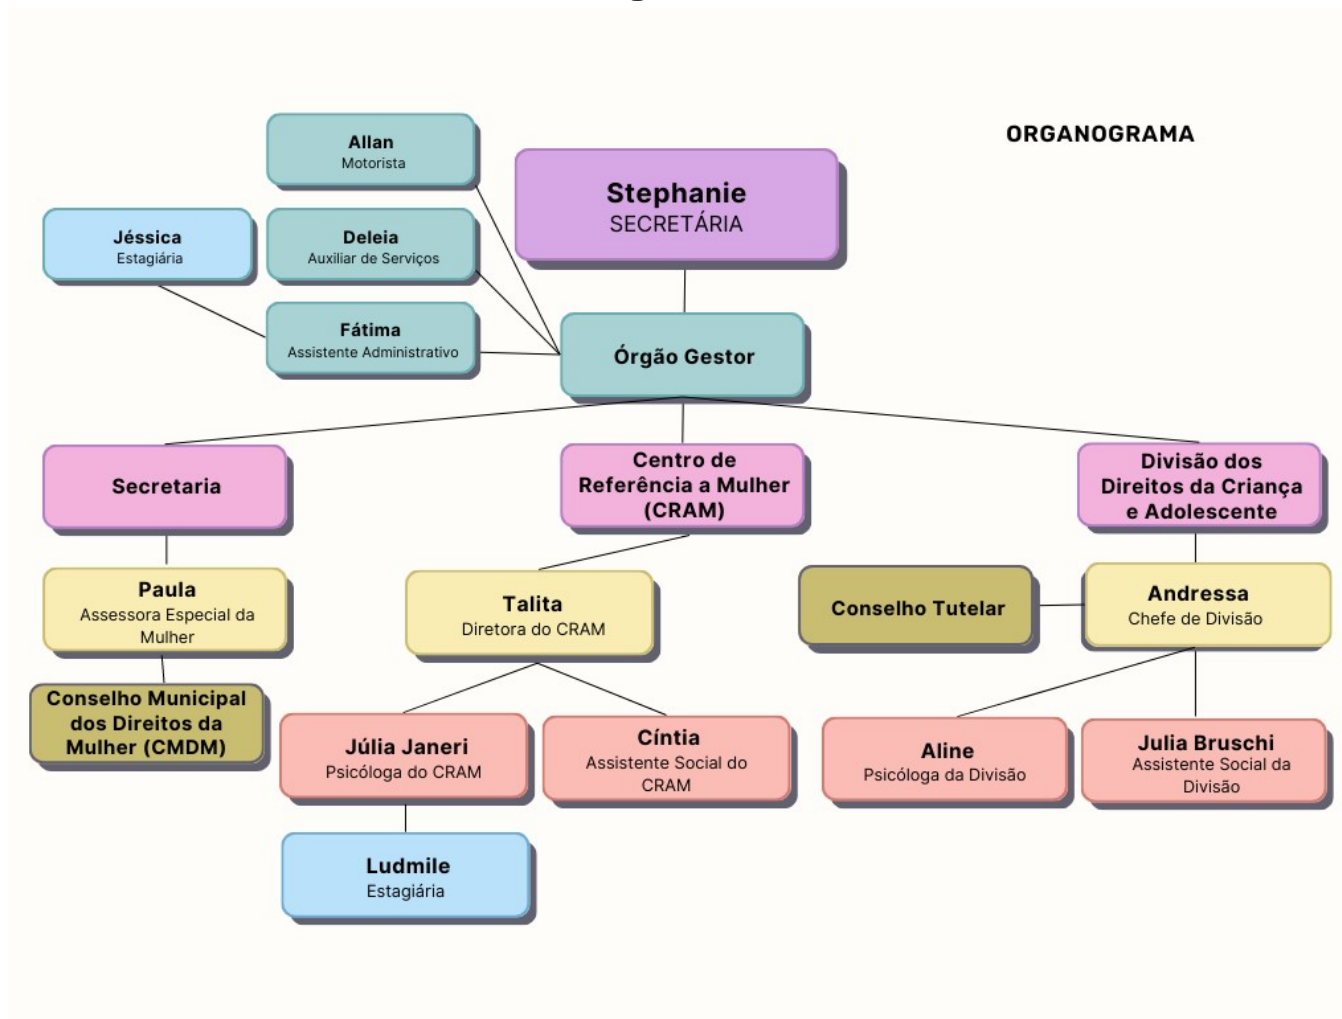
ORGANOGRAMA

Stephanie
SECRETÁRIA

Allan
Motorista

Jéssica
Estagiária

Deleia
Auxiliar de Serviços

Fátima
Assistente Administrativo

Órgão Gestor

Secretaria

Centro de Referência a Mulher (CRAM)

Divisão dos Direitos da Criança e Adolescente

Paula
Assessora Especial da Mulher

Conselho Municipal dos Direitos da Mulher (CMDM)

Talita
Diretora do CRAM

Júlia Janeri
Psicóloga do CRAM

Cíntia
Assistente Social do CRAM

Ludmile
Estagiária

Conselho Tutelar

Andressa
Chefe de Divisão

Aline
Psicóloga da Divisão

Julia Bruschi
Assistente Social da Divisão